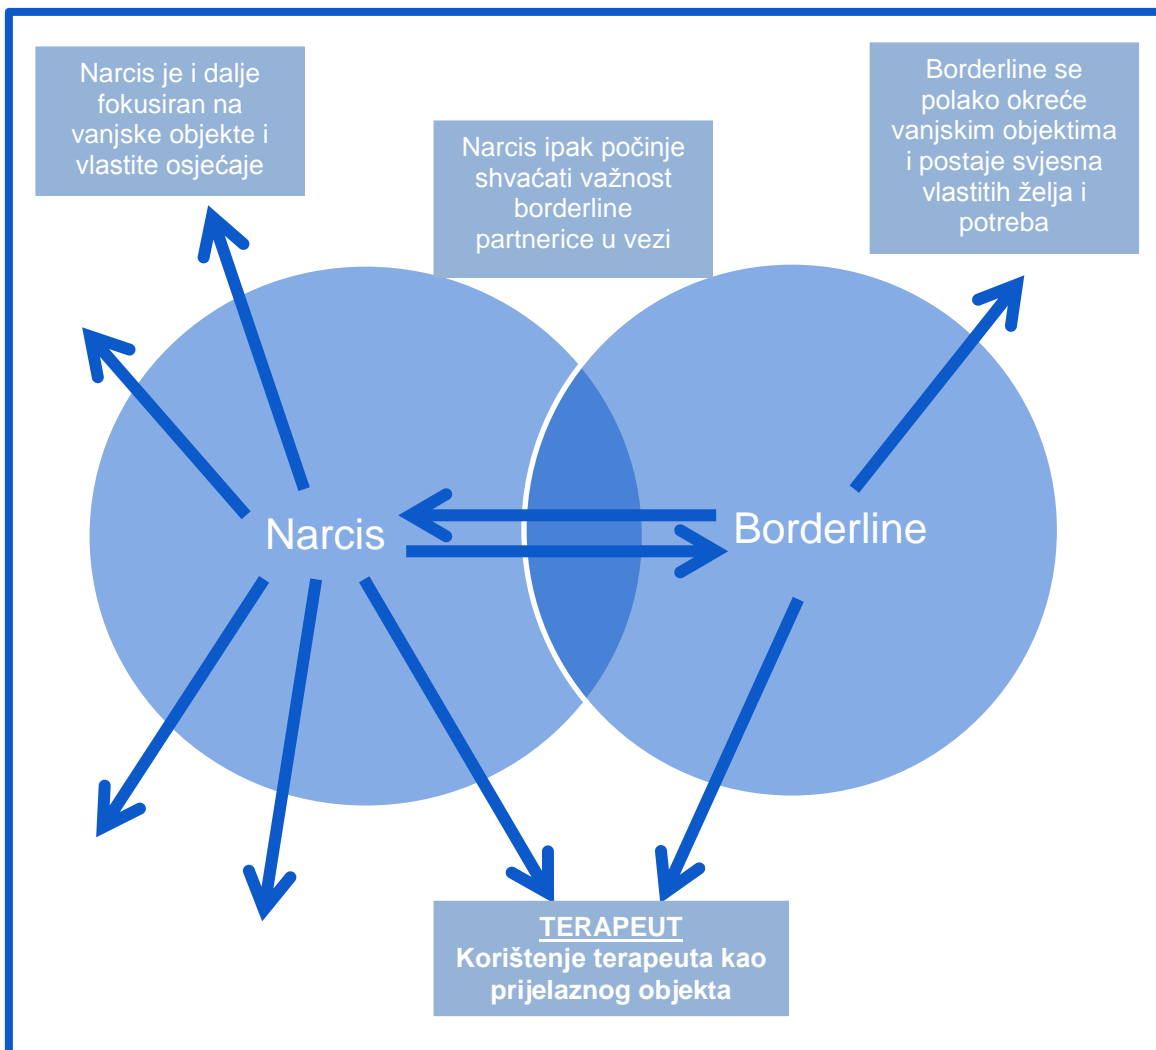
Narcis je i dalje fokusiran na vanjske objekte i vlastite osjećaje

Narcis ipak počinje shvaćati važnost borderline partnerice u vezi

Borderline se polako okreće vanjskim objektima i postaje svjesna vlastitih želja i potreba

Narcis

Borderline

TERAPEUT
Korištenje terapeuta kao prijelaznog objekta